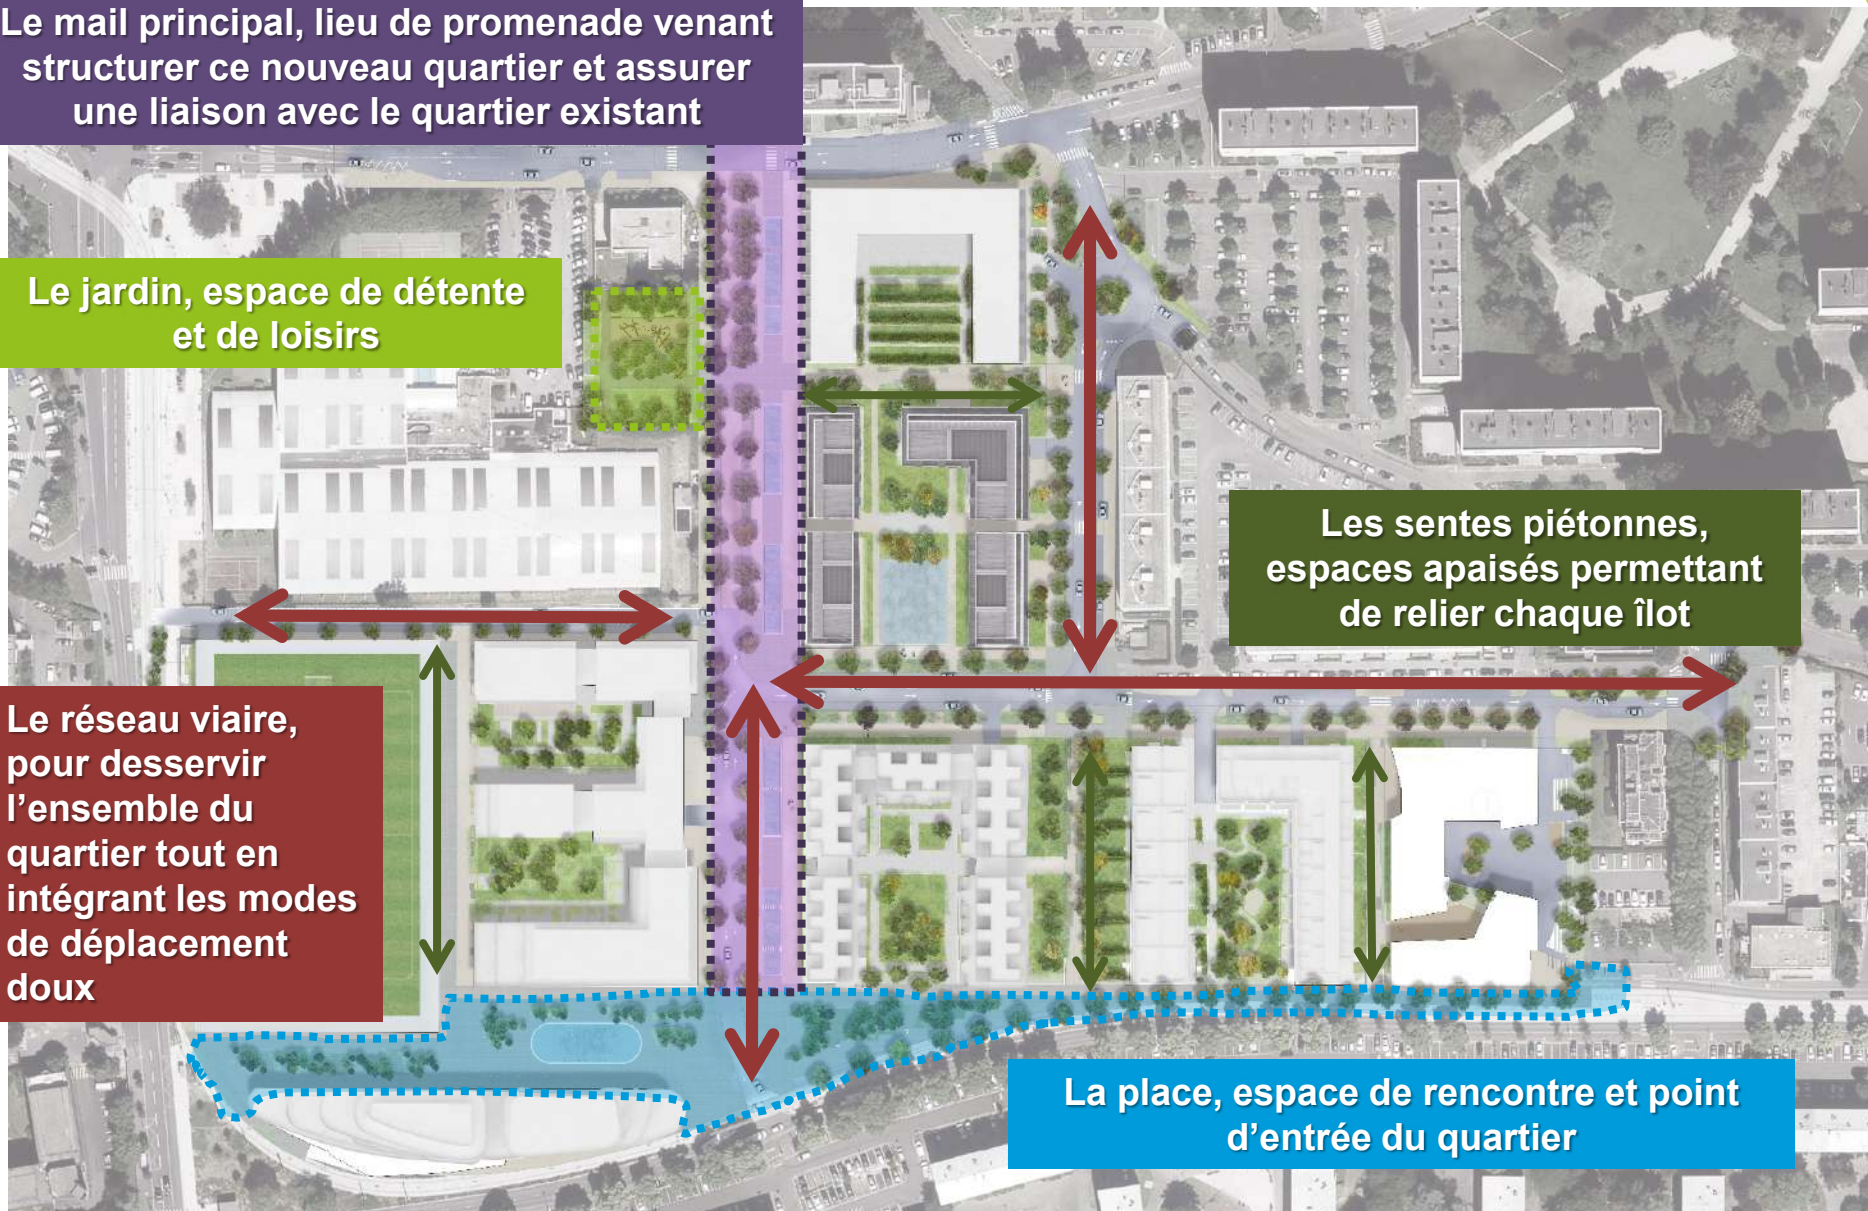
Le mail principal, lieu de promenade venant structurer ce nouveau quartier et assurer une liaison avec le quartier existant

Le jardin, espace de détente et de loisirs

Les sentes piétonnes, espaces apaisés permettant de relier chaque îlot

Le réseau viaire, pour desservir l'ensemble du quartier tout en intégrant les modes de déplacement doux

La place, espace de rencontre et point d'entrée du quartier